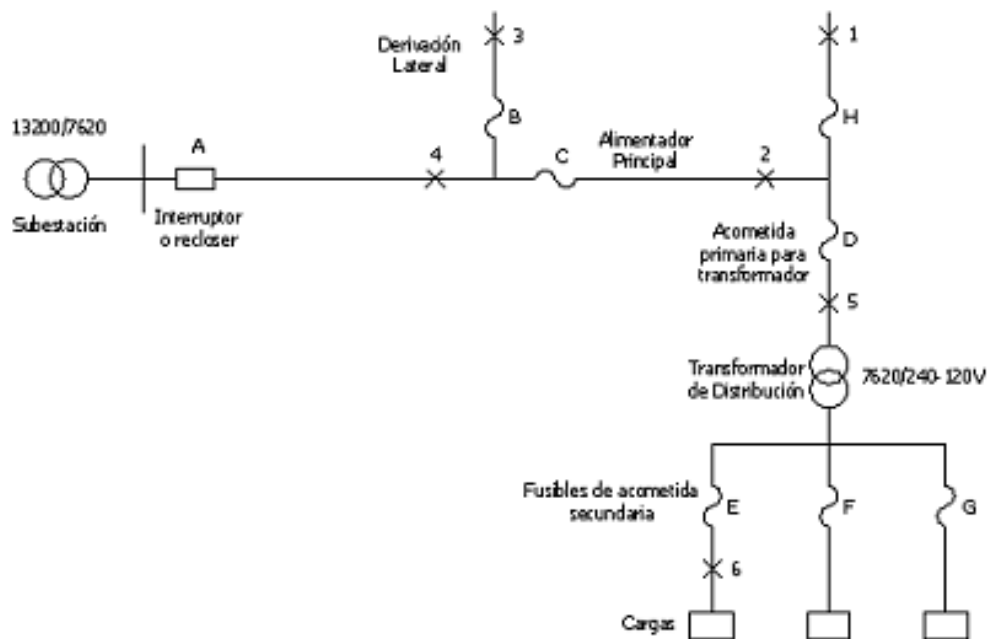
Derivación Lateral

3

1

13200/7620

B

H

A

Alimentador Principal

4

C

2

Subestación

Interruptor o recloser

Acometida primaria para transformador

D

5

Transformador de Distribución

7620/240-120V

Fusibles de acometida secundaria

E

F

G

6

Cargas